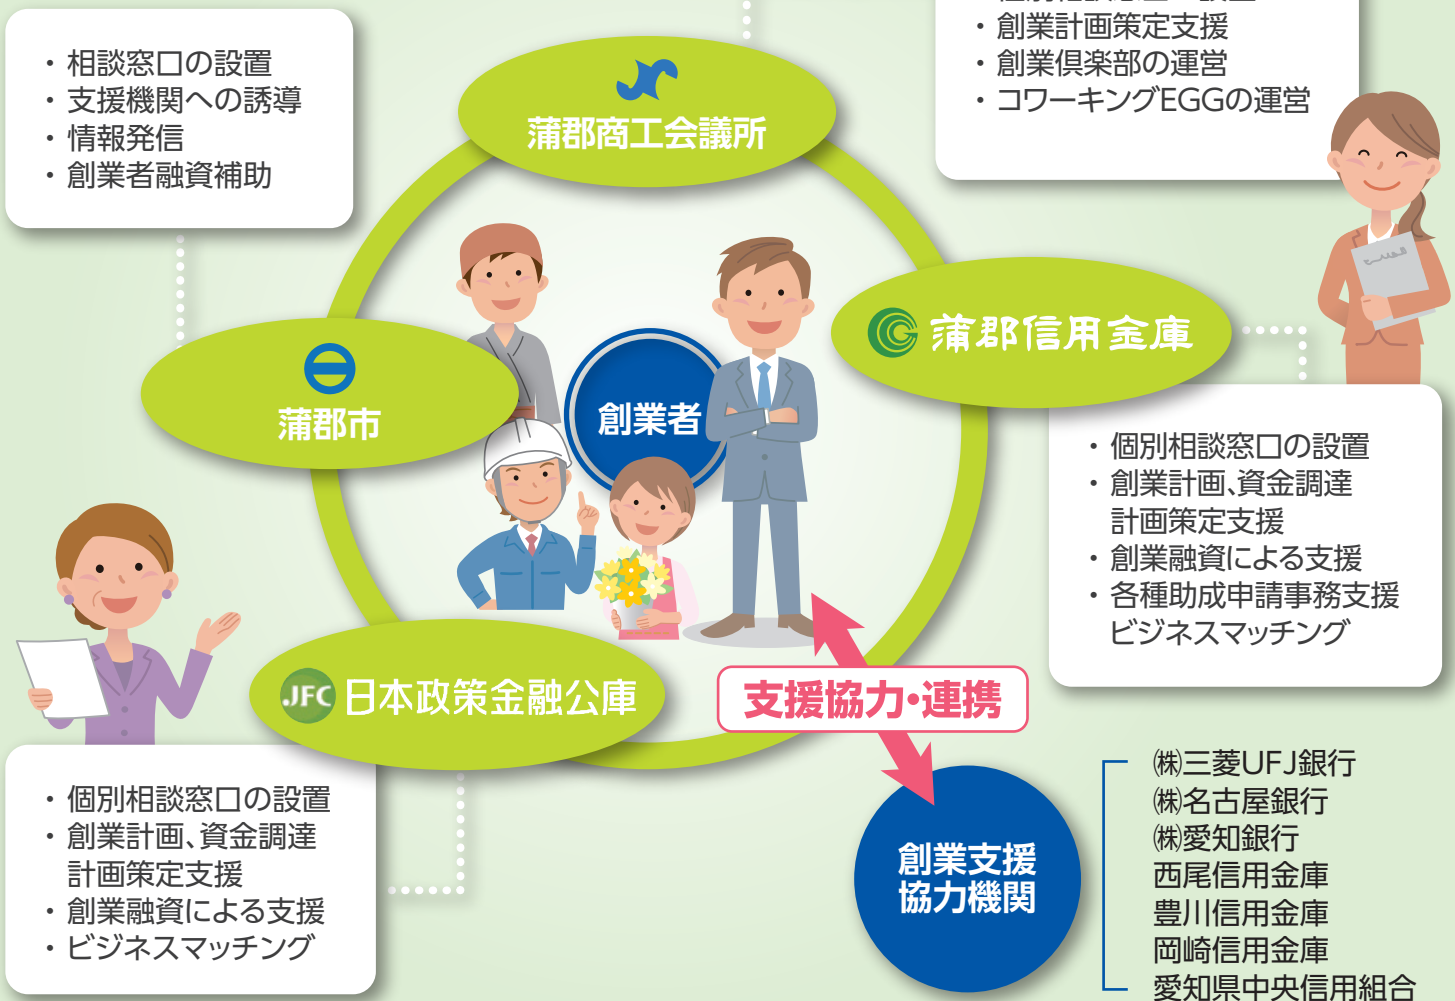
・相談窓口の設置
・支援機関への誘導
・情報発信
・創業者融資補助

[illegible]
・創業計画策定支援
・創業倶楽部の運営
・コワーキングEGGの運営

蒲郡商工会議所

蒲郡信用金庫

蒲郡市

創業者

・個別相談窓口の設置
・創業計画、資金調達計画策定支援
・創業融資による支援
・各種助成申請事務支援
ビジネスマッチング

JFC 日本政策金融公庫

支援協力・連携

・個別相談窓口の設置
・創業計画、資金調達計画策定支援
・創業融資による支援
・ビジネスマッチング

創業支援協力機関

㈱三菱UFJ銀行
㈱名古屋銀行
㈱愛知銀行
西尾信用金庫
豊川信用金庫
岡崎信用金庫
愛知県中央信用組合